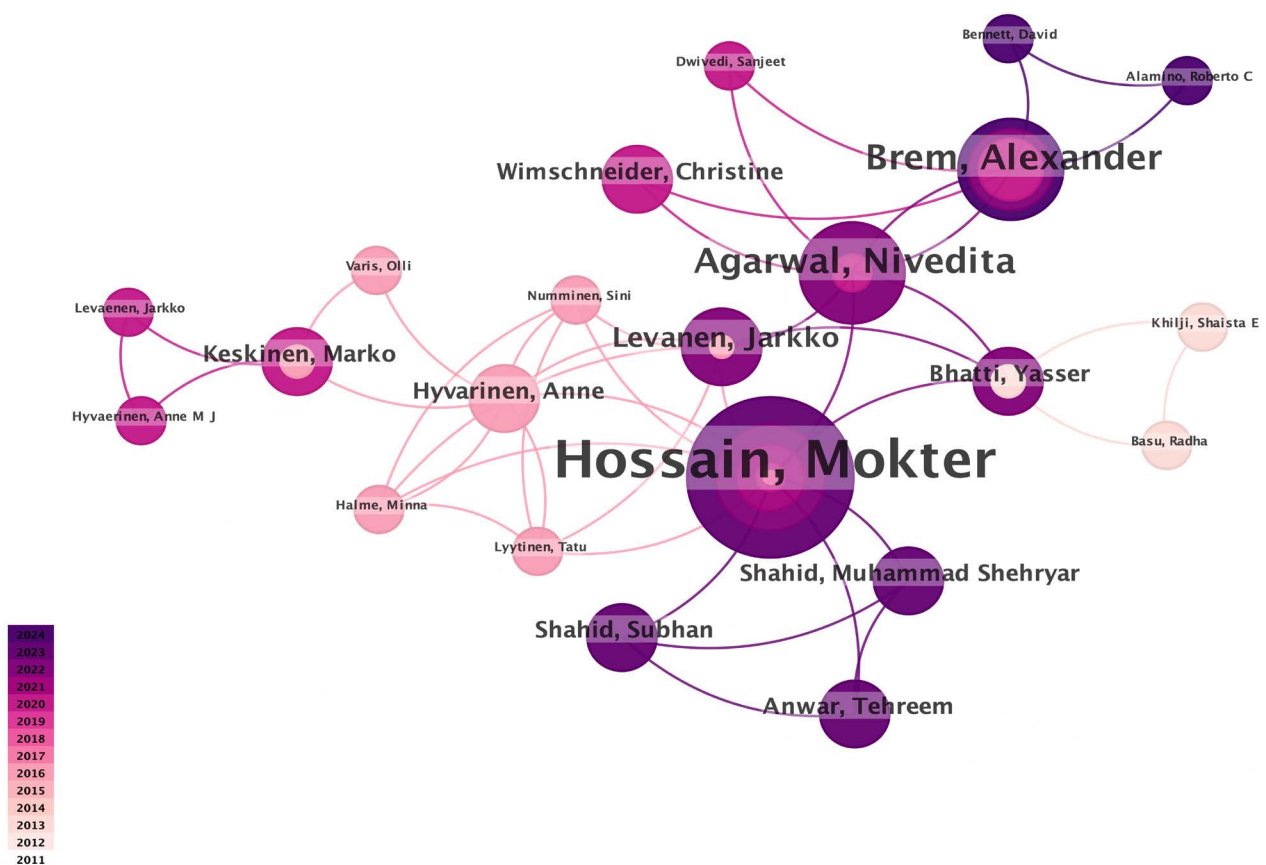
Bennett, David
Dwivedi, Sanjeet
Alamino, Roberto C
Brem, Alexander
Wimschneider, Christine
Agarwal, Nivedita
Varis, Olli
Levaenen, Jarkko
Numminen, Sini
Khilji, Shaista E
Keskinen, Marko
Levanen, Jarkko
Bhatti, Yasser
Hyvarinen, Anne
Hyvaerinen, Anne M J
Basu, Radha
Hossain, Mokter
Halme, Minna
Lyytinen, Tatu
Shahid, Muhammad Shehryar
Shahid, Subhan
Anwar, Tehreem

2024
2023
2022
2021
2020
2019
2018
2017
2016
2015
2014
2013
2012
2011